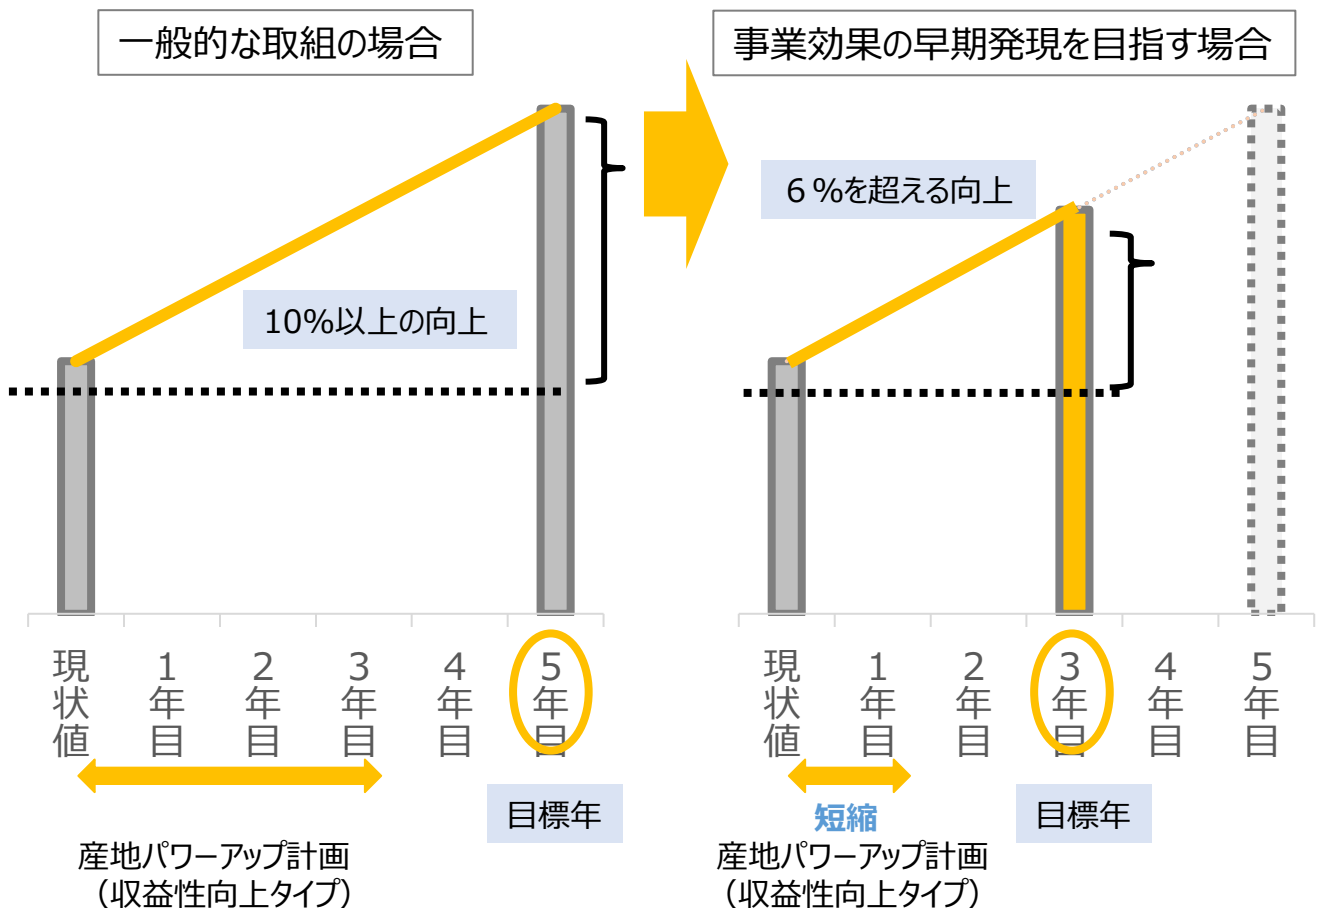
一般的な取組の場合

10%以上の向上

現状値
1年目
2年目
3年目
4年目
5年目

目標年

産地パワーアップ計画
（収益性向上タイプ）

事業効果の早期発現を目指す場合

６%を超える向上

現状値
1年目
2年目
3年目
4年目
5年目

短縮
産地パワーアップ計画
（収益性向上タイプ）

目標年